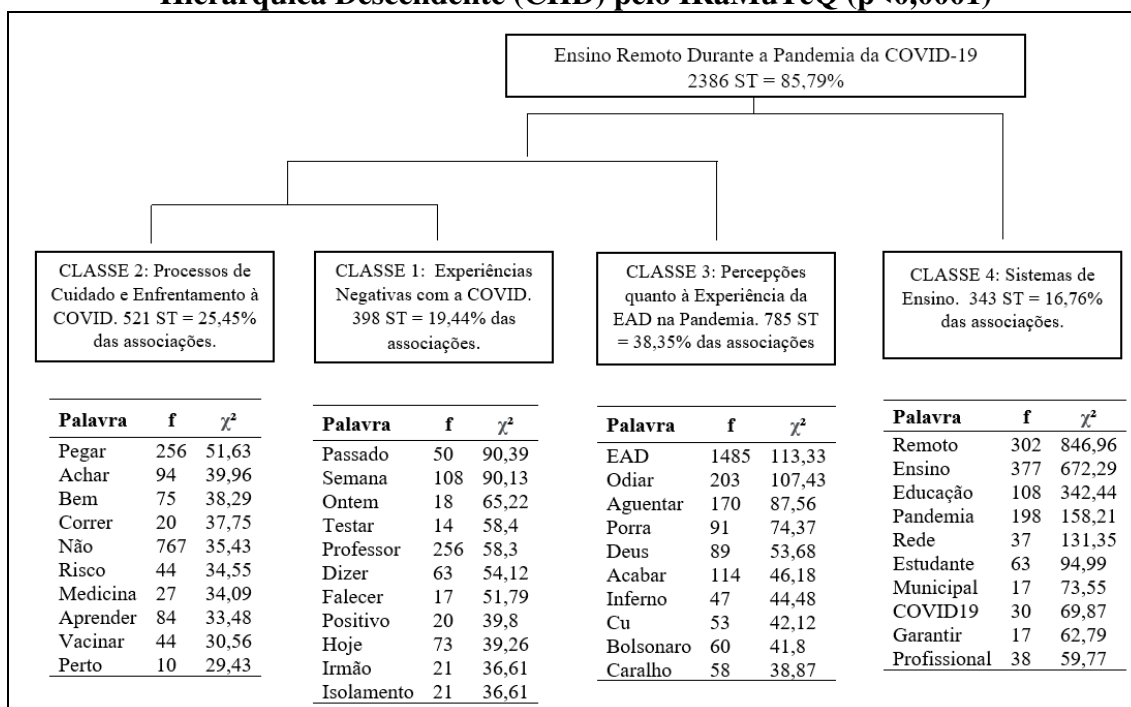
Hierárquica Descendente (CHD) pelo IRaMuTeQ (p<0,0001)

Ensino Remoto Durante a Pandemia da COVID-19
2386 ST = 85,79%

CLASSE 2: Processos de Cuidado e Enfrentamento à COVID. 521 ST = 25,45% das associações.

CLASSE 1: Experiências Negativas com a COVID. 398 ST = 19,44% das associações.

CLASSE 3: Percepções quanto à Experiência da EAD na Pandemia. 785 ST = 38,35% das associações

CLASSE 4: Sistemas de Ensino. 343 ST = 16,76% das associações.

| Palavra | f | $\chi^2$ |
|---|---|---|
| Pegar | 256 | 51,63 |
| Achar | 94 | 39,96 |
| Bem | 75 | 38,29 |
| Correr | 20 | 37,75 |
| Não | 767 | 35,43 |
| Risco | 44 | 34,55 |
| Medicina | 27 | 34,09 |
| Aprender | 84 | 33,48 |
| Vacinar | 44 | 30,56 |
| Perto | 10 | 29,43 |

| Palavra | f | $\chi^2$ |
|---|---|---|
| Passado | 50 | 90,39 |
| Semana | 108 | 90,13 |
| Ontem | 18 | 65,22 |
| Testar | 14 | 58,4 |
| Professor | 256 | 58,3 |
| Dizer | 63 | 54,12 |
| Falecer | 17 | 51,79 |
| Positivo | 20 | 39,8 |
| Hoje | 73 | 39,26 |
| Irmão | 21 | 36,61 |
| Isolamento | 21 | 36,61 |

| Palavra | f | $\chi^2$ |
|---|---|---|
| EAD | 1485 | 113,33 |
| Odiar | 203 | 107,43 |
| Aguentar | 170 | 87,56 |
| Porra | 91 | 74,37 |
| Deus | 89 | 53,68 |
| Acabar | 114 | 46,18 |
| Inferno | 47 | 44,48 |
| Cu | 53 | 42,12 |
| Bolsonaro | 60 | 41,8 |
| Caralho | 58 | 38,87 |

| Palavra | f | $\chi^2$ |
|---|---|---|
| Remoto | 302 | 846,96 |
| Ensino | 377 | 672,29 |
| Educação | 108 | 342,44 |
| Pandemia | 198 | 158,21 |
| Rede | 37 | 131,35 |
| Estudante | 63 | 94,99 |
| Municipal | 17 | 73,55 |
| COVID19 | 30 | 69,87 |
| Garantir | 17 | 62,79 |
| Profissional | 38 | 59,77 |